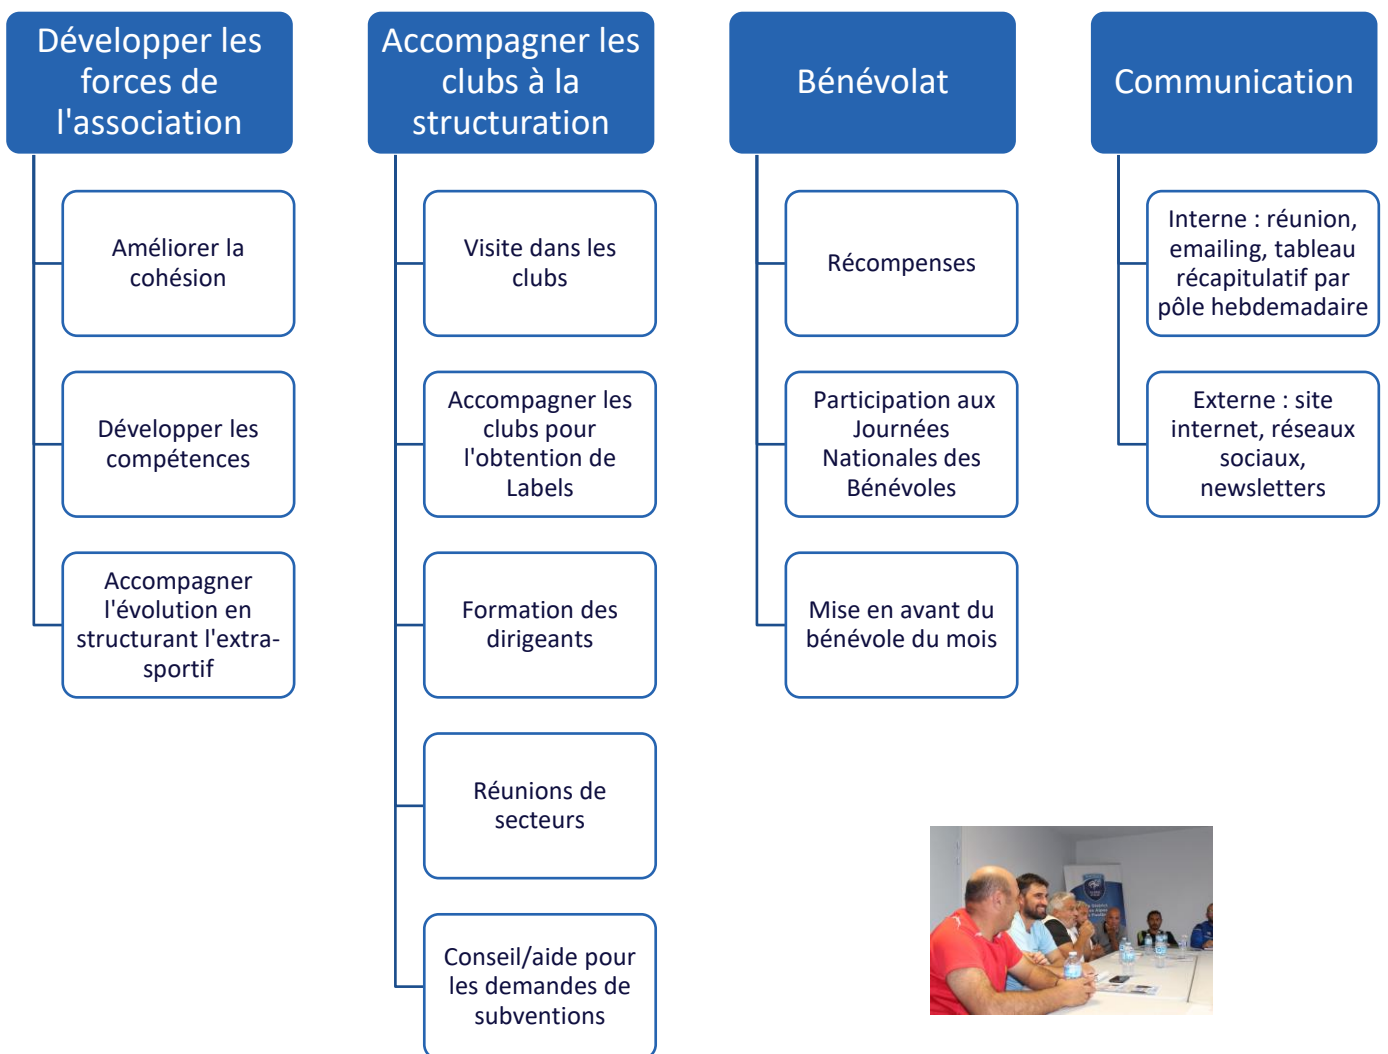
Développer les forces de l'association

Améliorer la cohésion

Développer les compétences

Accompagner l'évolution en structurant l'extra-sportif

Accompagner les clubs à la structuration

Visite dans les clubs

Accompagner les clubs pour l'obtention de Labels

Formation des dirigeants

Réunions de secteurs

Conseil/aide pour les demandes de subventions

Bénévolat

Récompenses

Participation aux Journées Nationales des Bénévoles

Mise en avant du bénévole du mois

Communication

Interne : réunion, emailing, tableau récapitulatif par pôle hebdemadaire

Externe : site internet, réseaux sociaux, newsletters